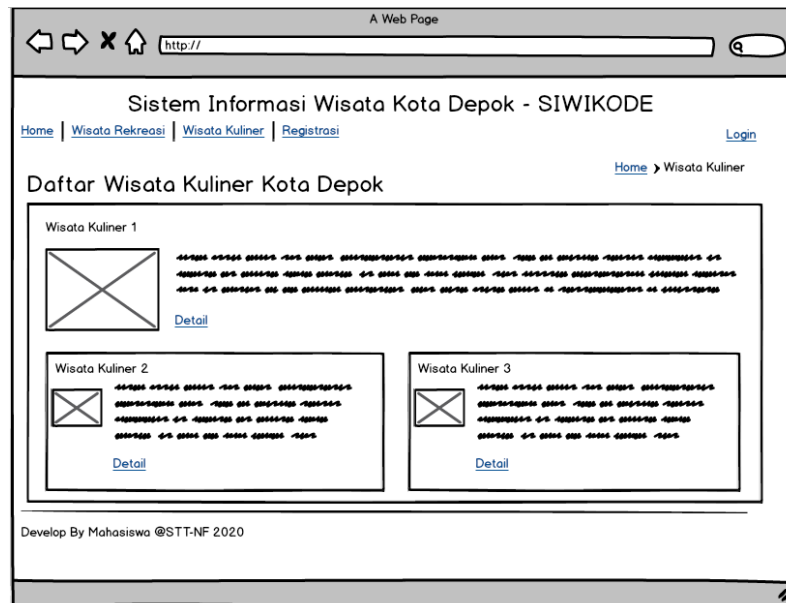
A Web Page

http://

Sistem Informasi Wisata Kota Depok - SIWIKODE

Home | Wisata Rekreasi | Wisata Kuliner | Registrasi

Login

Home › Wisata Kuliner

Daftar Wisata Kuliner Kota Depok

Wisata Kuliner 1

Detail

Wisata Kuliner 2

Detail

Wisata Kuliner 3

Detail

Develop By Mahasiswa @STT-NF 2020